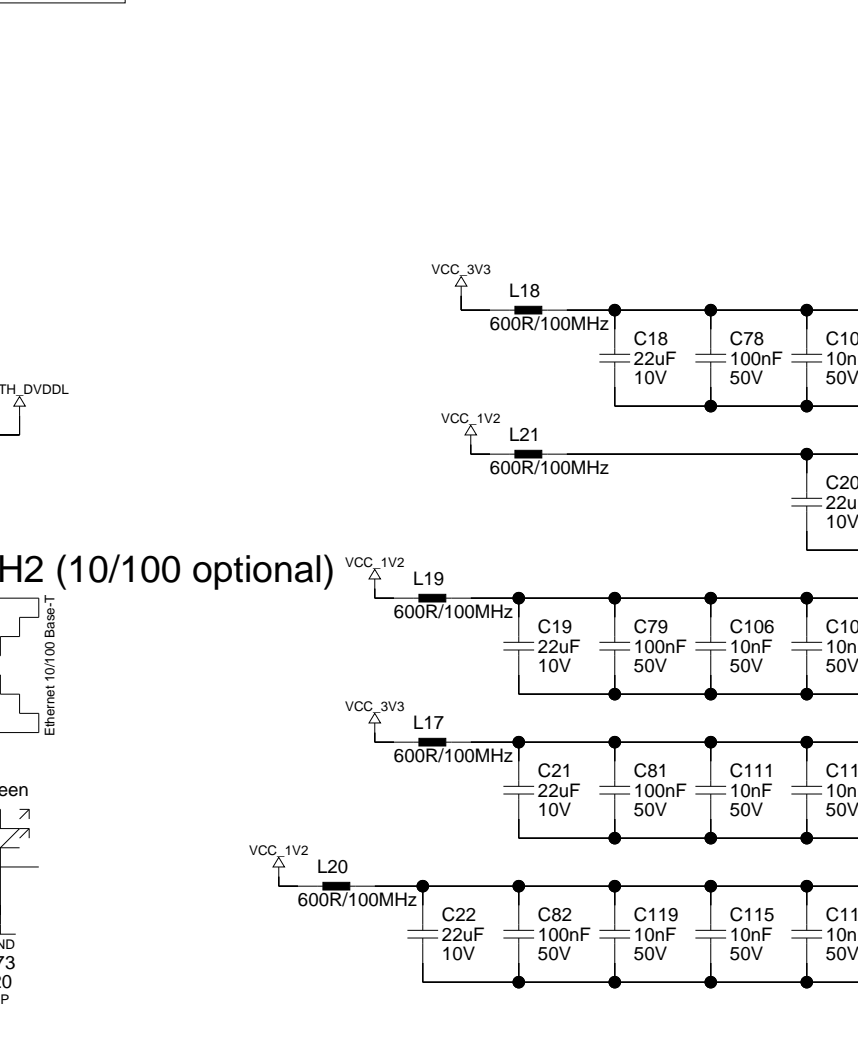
VCC_3V3
L18
600R/100MHz
C18
22uF
10V
C78
100nF
50V
C10
10n
50V

TH_DVDDL

VCC_1V2
L21
600R/100MHz
C20
22u
10V

H2 (10/100 optional)
Ethernet 10/100 Base-T

VCC_1V2
L19
600R/100MHz
C19
22uF
10V
C79
100nF
50V
C106
10nF
50V
C10
10n
50V

VCC_3V3
L17
600R/100MHz
C21
22uF
10V
C81
100nF
50V
C111
10nF
50V
C11
10n
50V

een

VCC_1V2
L20
600R/100MHz
C22
22uF
10V
C82
100nF
50V
C119
10nF
50V
C115
10nF
50V
C11
10n
50V

ND
73
20
P